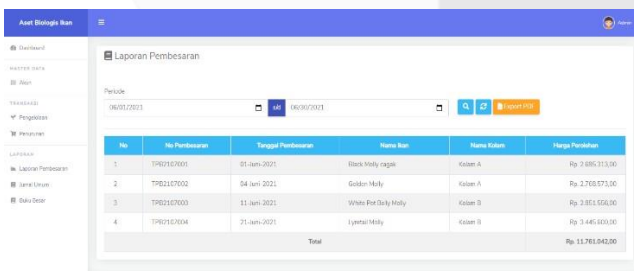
Aset Biologis Ikan
Admin

Dashboard
MASTER DATA
Ikan
TRANSAKSI
Pengadaan
Pemesanan
LAPORAN
Laporan Pembesaran
Jurnal Umum
Buku Besar

Laporan Pembesaran

Periode
06/01/2021
s/d
06/30/2021
Export PDF

| No | No Pembesaran | Tanggal Pembesaran | Nama Ikan | Nama Kolam | Harga Perolehan |
|---|---|---|---|---|---|
| 1 | TPB2107001 | 01-Juni-2021 | Black Molly ragak | Kolam A | Rp. 2.685.313,00 |
| 2 | TPB2107002 | 04-Juni-2021 | Golden Molly | Kolam A | Rp. 2.768.573,00 |
| 3 | TPB2107003 | 11-Juni-2021 | White Pot Belly Molly | Kolam B | Rp. 2.851.556,00 |
| 4 | TPB2107004 | 21-Juni-2021 | Lyretail Molly | Kolam B | Rp. 3.445.600,00 |
| | | Total | | | Rp. 11.761.042,00 |